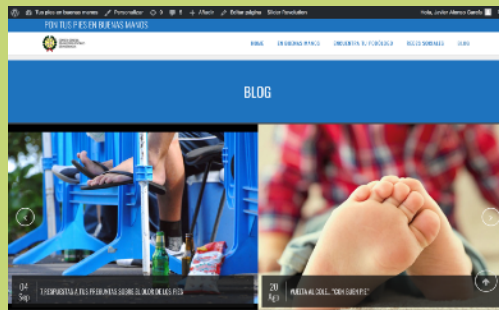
Tus pies en buenas manos   Personalizar   0   9   + Añadir   Editar página   Slider Revolution   Hola, Javier Alonso Gandía

POR TUS PIES EN BUENAS MANOS

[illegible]

INICIO   EN BUENAS MANOS   ENCUENTRA TU PODÓLOGO   REDES SOCIALES   BLOG

BLOG

04 Sep   7 RESPUESTAS A TUS PREGUNTAS SOBRE EL OLOR DE LOS PIES

20 Ago   VUELTA AL COLE... "CON SUS PIE"